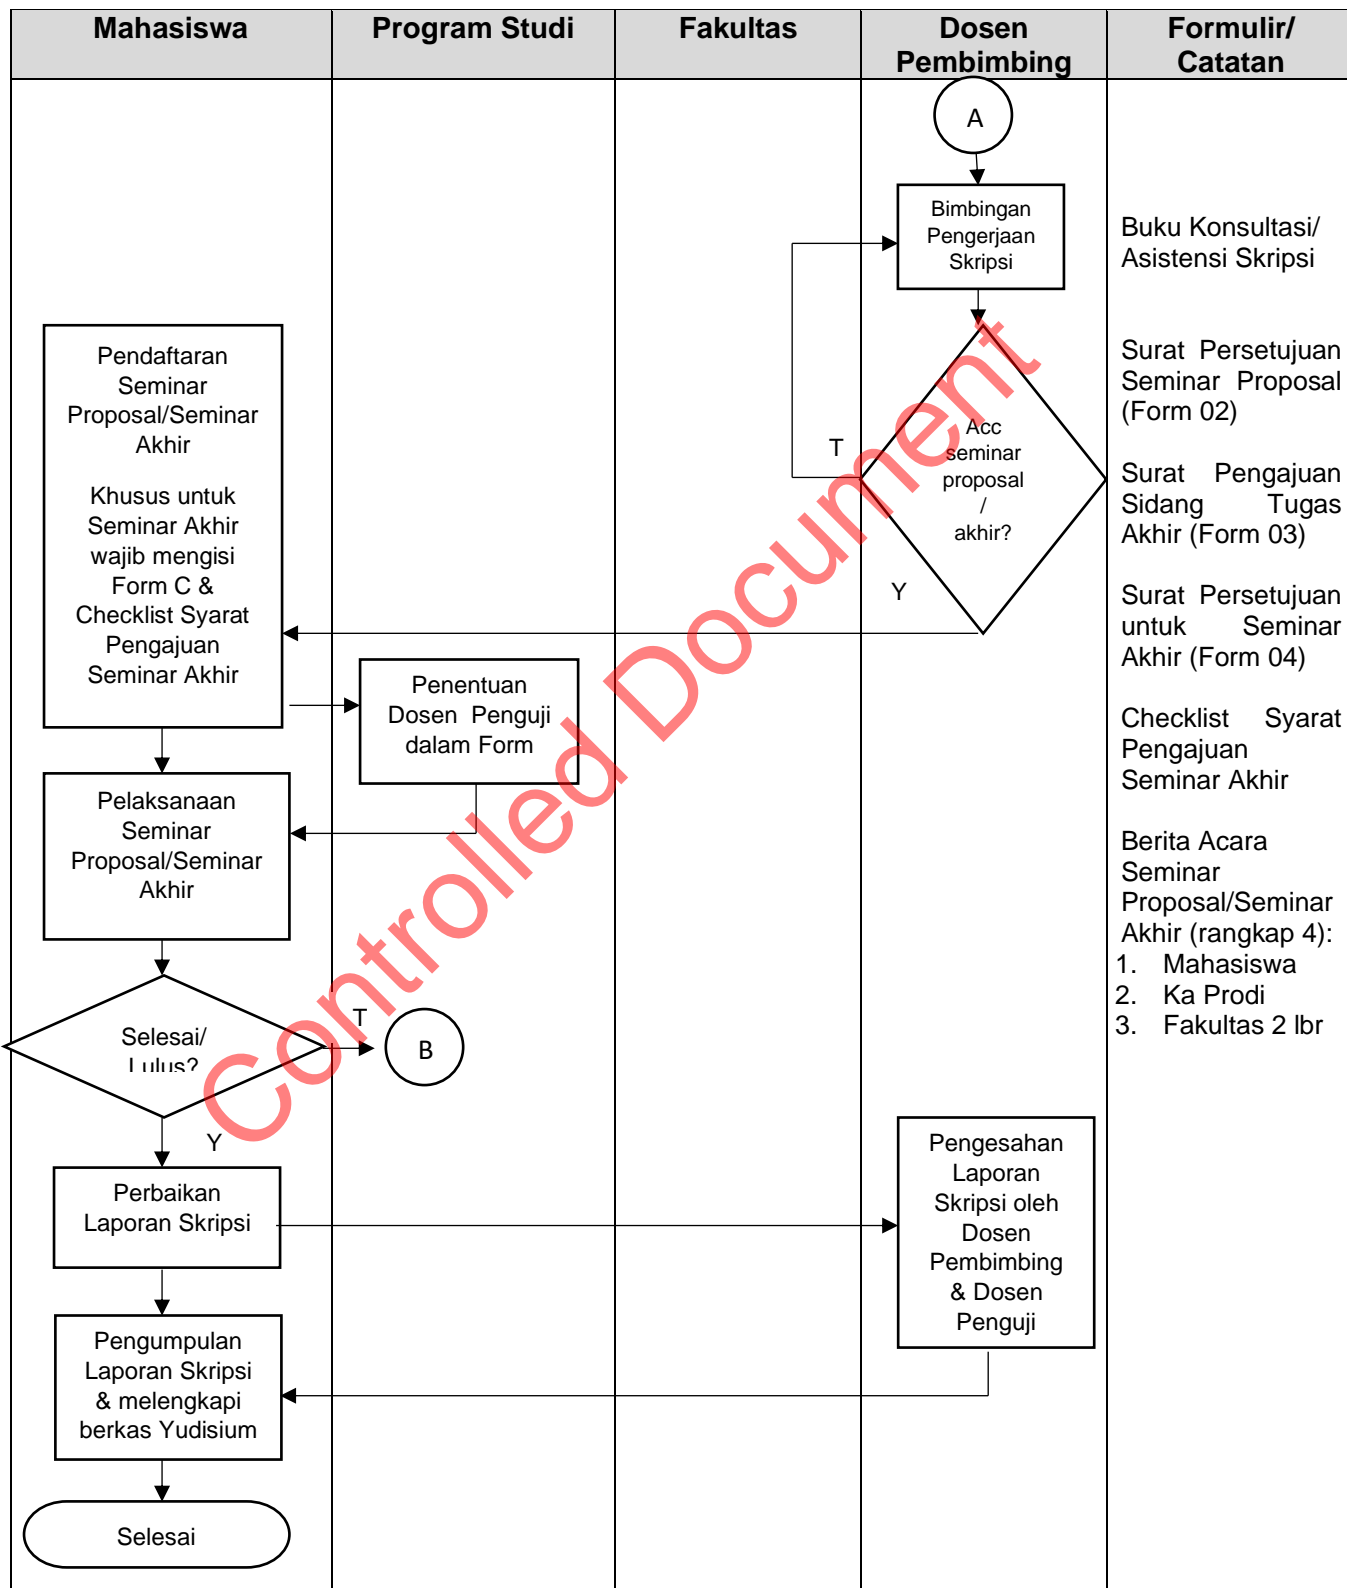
| Mahasiswa | Program Studi | Fakultas | Dosen Pembimbing | Formulir/ Catatan |
|---|---|---|---|---|

A

Bimbingan Pengerjaan Skripsi

Buku Konsultasi/ Asistensi Skripsi

Pendaftaran Seminar Proposal/Seminar Akhir

Khusus untuk Seminar Akhir wajib mengisi Form C & Checklist Syarat Pengajuan Seminar Akhir

T

Acc seminar proposal / akhir?

Y

Surat Persetujuan Seminar Proposal (Form 02)

Surat Pengajuan Sidang Tugas Akhir (Form 03)

Surat Persetujuan untuk Seminar Akhir (Form 04)

Checklist Syarat Pengajuan Seminar Akhir

Penentuan Dosen Penguji dalam Form

Pelaksanaan Seminar Proposal/Seminar Akhir

Berita Acara Seminar Proposal/Seminar Akhir (rangkap 4):
1. Mahasiswa
2. Ka Prodi
3. Fakultas 2 lbr

Selesai/ Lulus?

T

B

Y

Perbaikan Laporan Skripsi

Pengesahan Laporan Skripsi oleh Dosen Pembimbing & Dosen Penguji

Pengumpulan Laporan Skripsi & melengkapi berkas Yudisium

Selesai

Controlled Document